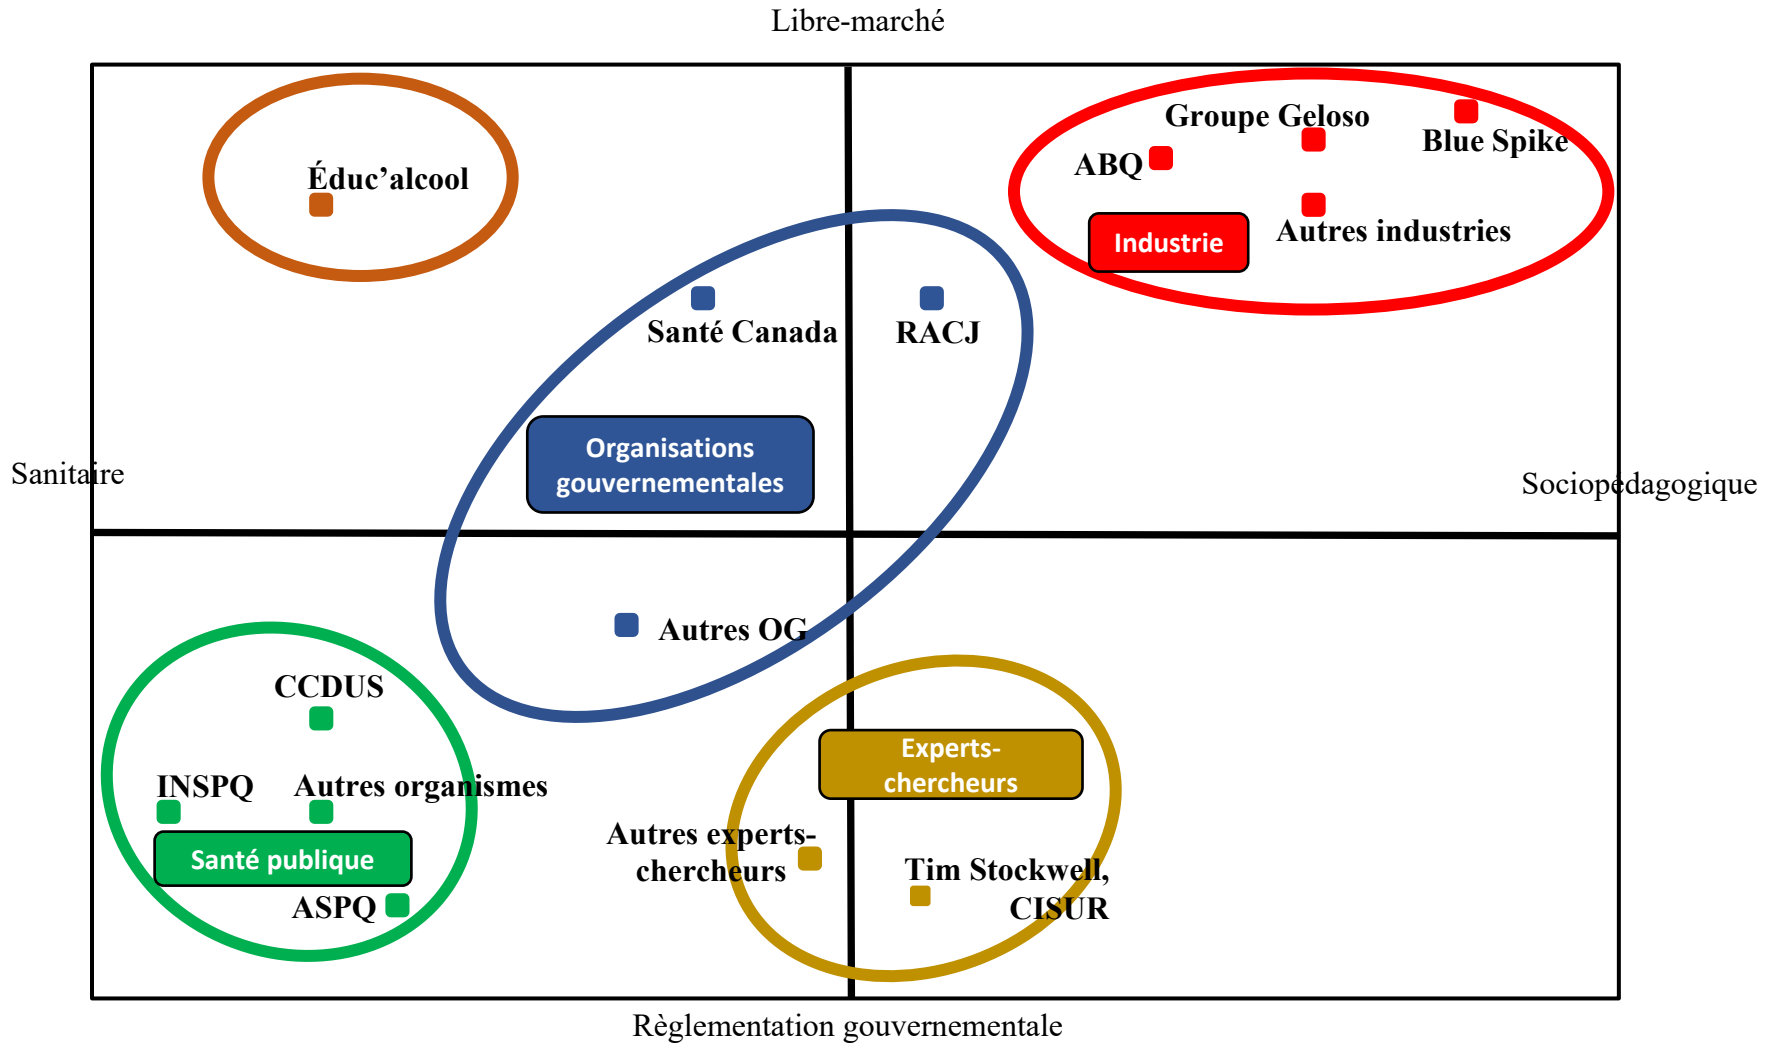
Libre-marché

Éduc'alcool

Groupe Geloso

ABQ

Blue Spike

Industrie

Autres industries

Santé Canada

RACJ

Organisations gouvernementales

Sanitaire

Sociopédagogique

Autres OG

CCDUS

INSPQ

Autres organismes

Santé publique

ASPQ

Experts-chercheurs

Autres experts-chercheurs

Tim Stockwell, CISUR

Règlementation gouvernementale